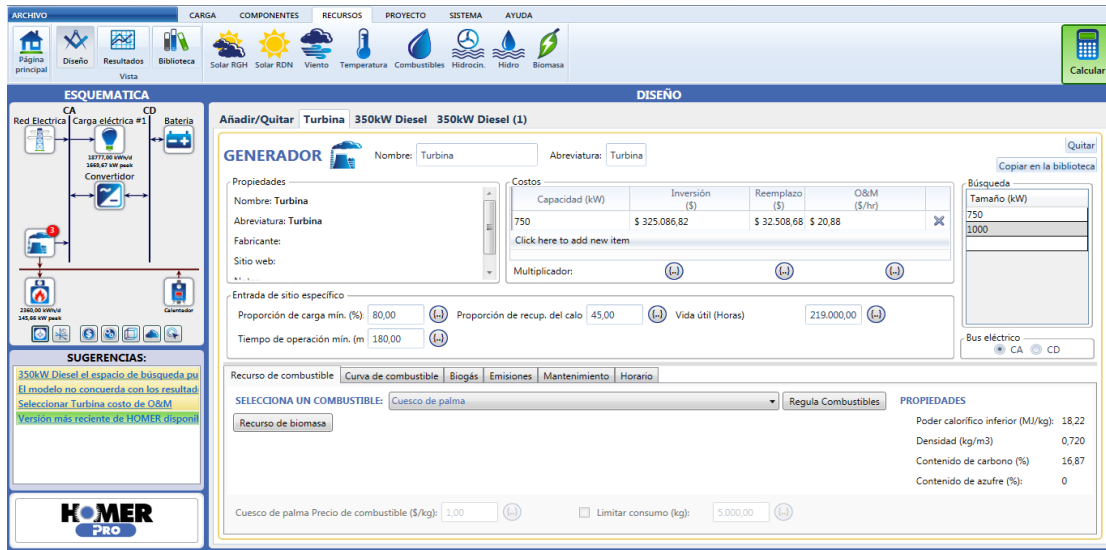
ARCHIVO
CARGA COMPONENTES RECURSOS PROYECTO SISTEMA AYUDA

Página principal
Diseño
Resultados
Biblioteca
Vista
Solar RGH Solar RDN Viento Temperatura Combustibles Hidrocin. Hidro Biomasa
Calcular

ESQUEMATICA
CA CD
Red Electrica Carga eléctrica #1 Bateria
18777,00 kWh/d
1669,67 kW peak
Convertidor
3
2360,00 kWh/d
245,66 kW peak
Calentador

SUGERENCIAS:
350kW Diesel el espacio de búsqueda pu
El modelo no concuerda con los resultad
Seleccionar Turbina costo de O&M
Versión más reciente de HOMER disponi

HOMER PRO

DISEÑO
Añadir/Quitar Turbina 350kW Diesel 350kW Diesel (1)

GENERADOR Nombre: Turbina Abreviatura: Turbina
Quitar
Copiar en la biblioteca

Propiedades
Nombre: Turbina
Abreviatura: Turbina
Fabricante:
Sitio web:

Costos
| Capacidad (kW) | Inversión ($) | Reemplazo ($) | O&M ($/hr) |
|---|---|---|---|
| 750 | $ 325.086,82 | $ 32.508,68 | $ 20,88 |
Click here to add new item
Multiplicador: (...) (...) (...)

Búsqueda
| Tamaño (kW) |
|---|
| 750 |
| 1000 |

Entrada de sitio específico
Proporción de carga mín. (%): 80,00 (...) Proporción de recup. del calo 45,00 (...) Vida útil (Horas) 219.000,00 (...)
Tiempo de operación mín. (m 180,00 (...)

Bus eléctrico
CA CD

Recurso de combustible Curva de combustible Biogás Emisiones Mantenimiento Horario

SELECCIONA UN COMBUSTIBLE: Cuesco de palma Regula Combustibles
Recurso de biomasa

PROPIEDADES
Poder calorífico inferior (MJ/kg): 18,22
Densidad (kg/m3) 0,720
Contenido de carbono (%) 16,87
Contenido de azufre (%): 0

Cuesco de palma Precio de combustible ($/kg): 1,00 (...) Limitar consumo (kg): 5.000,00 (...)